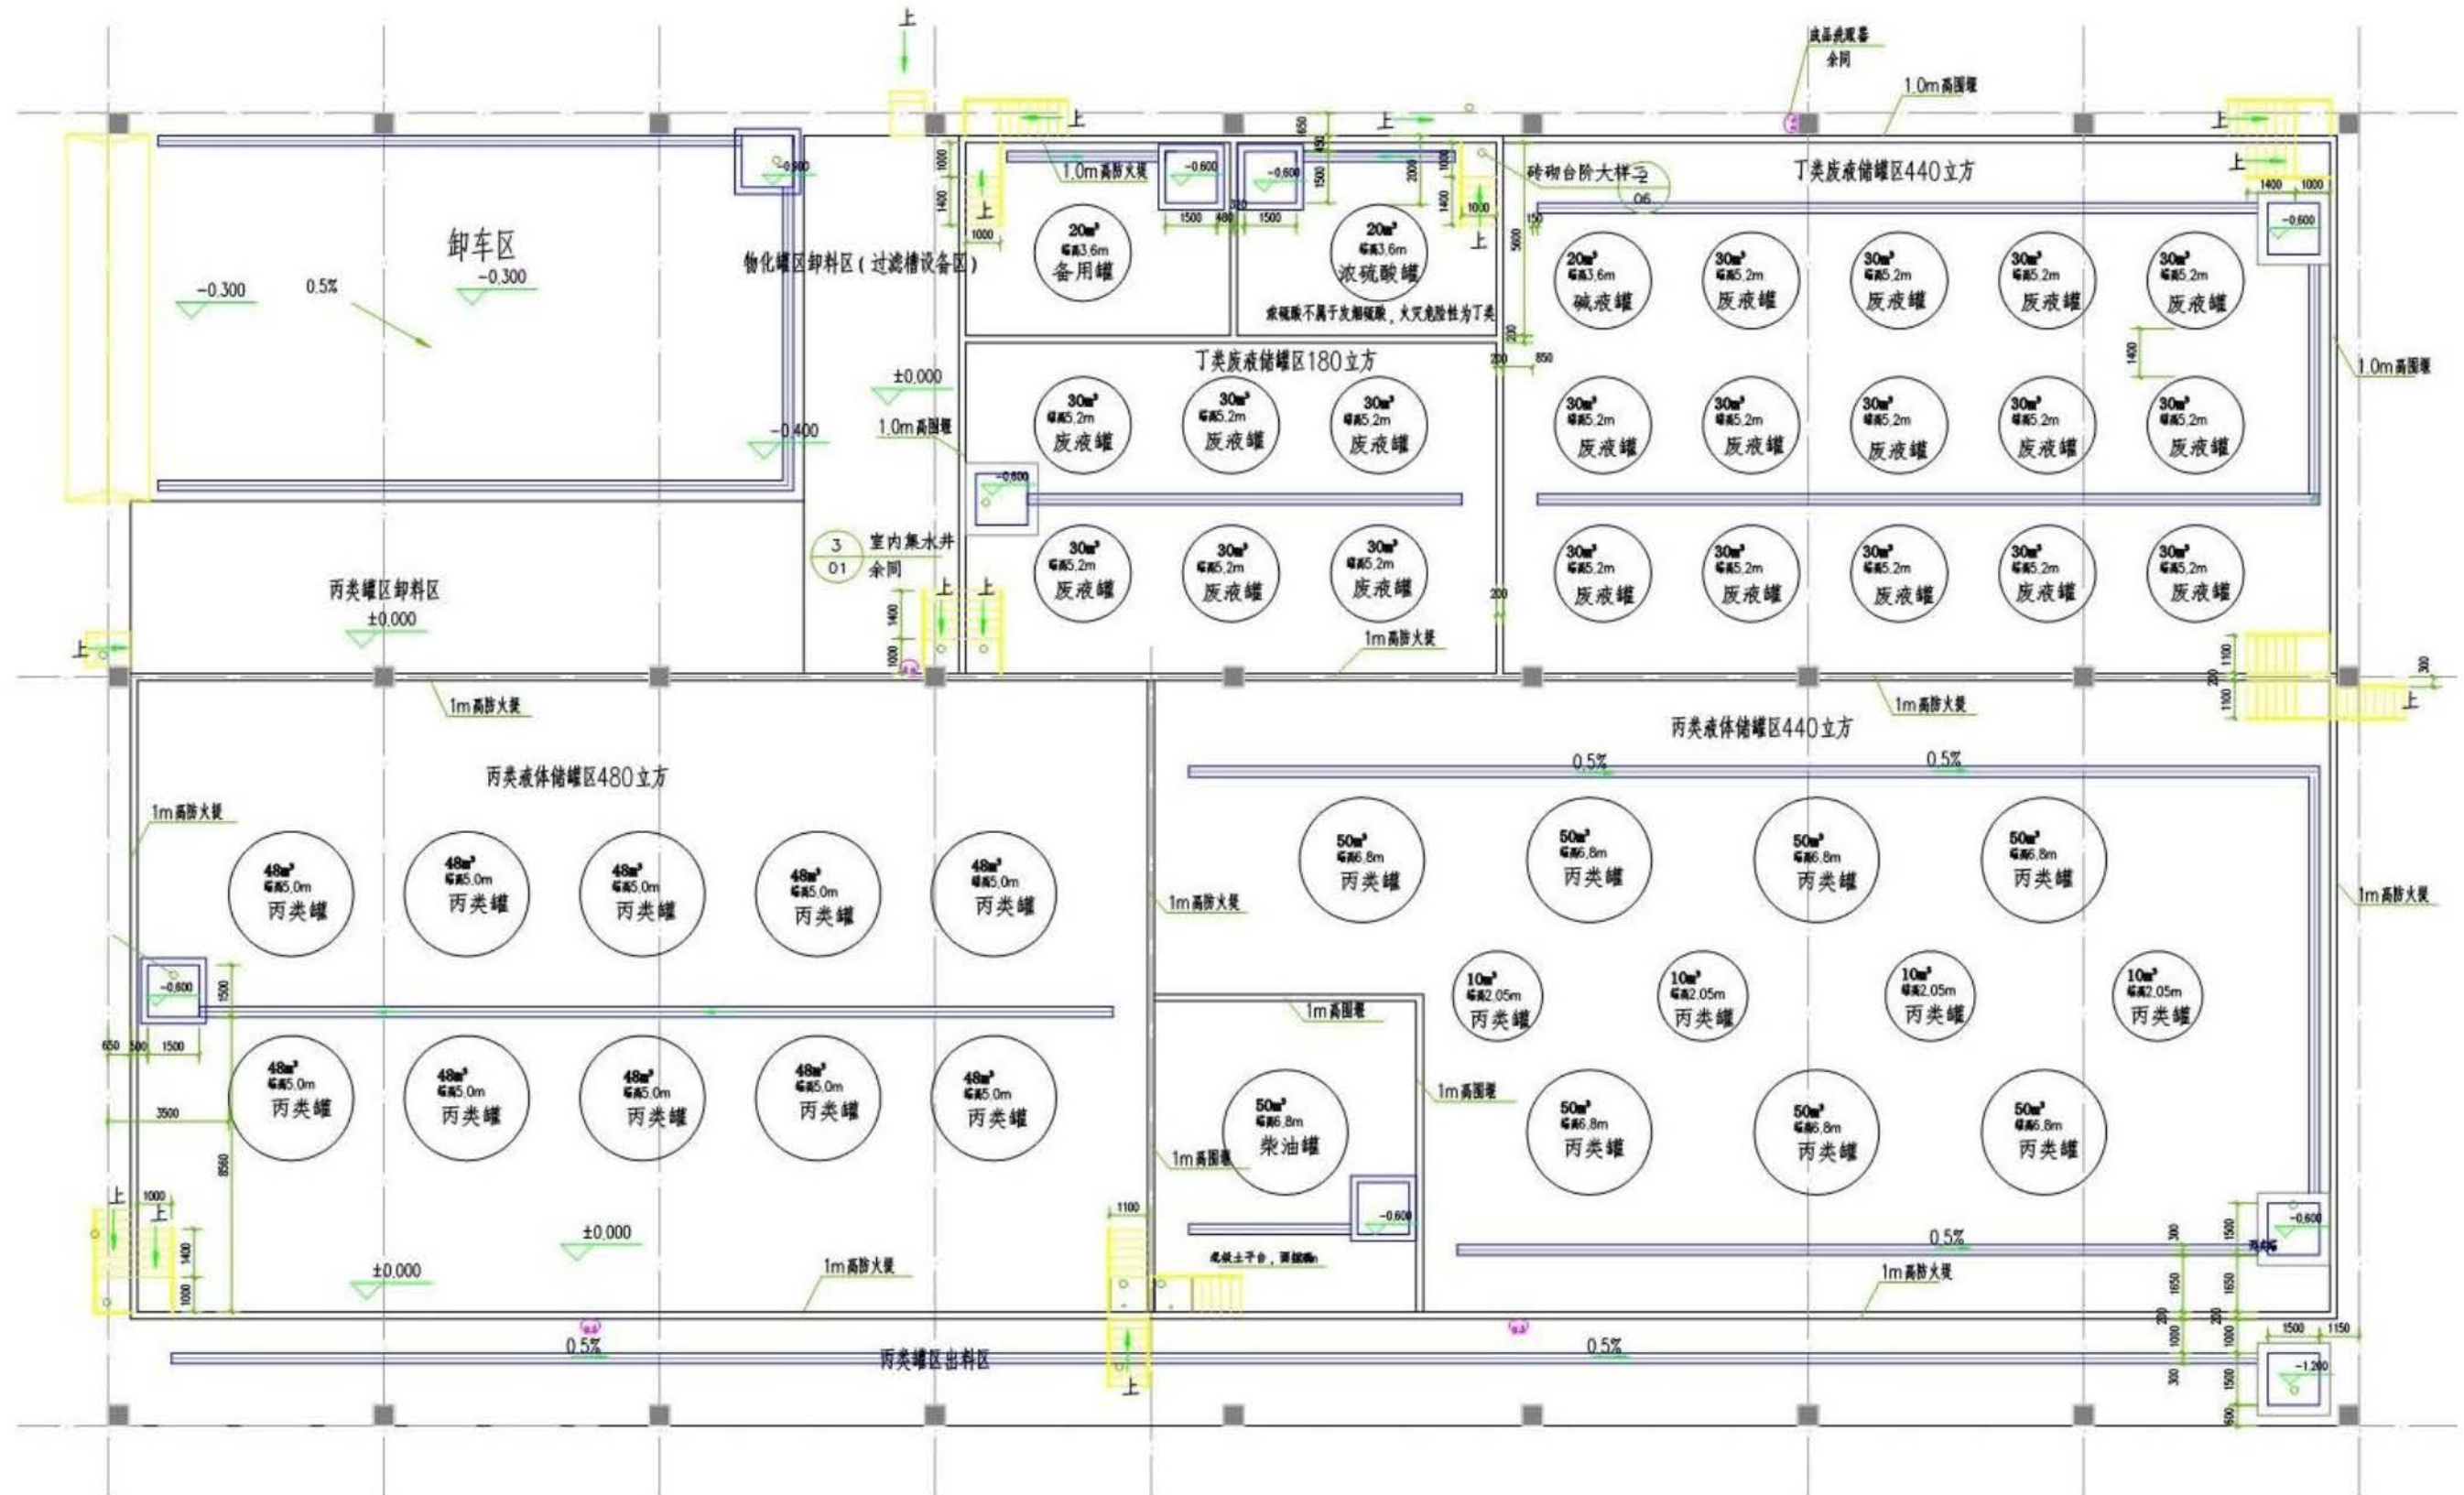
上

成品洗眼器
余同

1.0m高围堰

上

上

上

卸车区

-0.300

0.5%

-0.300

-0.600

物化罐区卸料区（过滤槽设备区）

1.0m高防火堤

-0.600

-0.600

20m³
塔高3.6m
备用罐

20m³
塔高3.6m
浓硫酸罐

浓硫酸不属于发烟硫酸，火灾危险性为丁类

砖砌台阶大样 2
06

丁类废液储罐区440立方

-0.600

20m³
塔高3.6m
碱液罐

30m³
塔高5.2m
废液罐

30m³
塔高5.2m
废液罐

30m³
塔高5.2m
废液罐

30m³
塔高5.2m
废液罐

丁类废液储罐区180立方

±0.000

1.0m高围堰

-0.400

30m³
塔高5.2m
废液罐

30m³
塔高5.2m
废液罐

30m³
塔高5.2m
废液罐

1.0m高围堰

30m³
塔高5.2m
废液罐

30m³
塔高5.2m
废液罐

30m³
塔高5.2m
废液罐

30m³
塔高5.2m
废液罐

30m³
塔高5.2m
废液罐

-0.600

3
01

室内集水井
余同

丙类罐区卸料区

±0.000

上

上

上

30m³
塔高5.2m
废液罐

30m³
塔高5.2m
废液罐

30m³
塔高5.2m
废液罐

30m³
塔高5.2m
废液罐

30m³
塔高5.2m
废液罐

30m³
塔高5.2m
废液罐

30m³
塔高5.2m
废液罐

30m³
塔高5.2m
废液罐

1m高防火堤

1m高防火堤

1m高防火堤

上

丙类液体储罐区440立方

丙类液体储罐区480立方

0.5%

0.5%

1m高防火堤

48m³
塔高5.0m
丙类罐

48m³
塔高5.0m
丙类罐

48m³
塔高5.0m
丙类罐

48m³
塔高5.0m
丙类罐

48m³
塔高5.0m
丙类罐

1m高防火堤

50m³
塔高6.8m
丙类罐

50m³
塔高6.8m
丙类罐

50m³
塔高6.8m
丙类罐

50m³
塔高6.8m
丙类罐

1m高防火堤

-0.600

1m高围堰

10m³
塔高2.05m
丙类罐

10m³
塔高2.05m
丙类罐

10m³
塔高2.05m
丙类罐

10m³
塔高2.05m
丙类罐

48m³
塔高5.0m
丙类罐

48m³
塔高5.0m
丙类罐

48m³
塔高5.0m
丙类罐

48m³
塔高5.0m
丙类罐

48m³
塔高5.0m
丙类罐

1m高围堰

50m³
塔高6.8m
柴油罐

50m³
塔高6.8m
丙类罐

50m³
塔高6.8m
丙类罐

50m³
塔高6.8m
丙类罐

1m高围堰

-0.600

-0.600

上

上

±0.000

±0.000

1m高防火堤

混凝土平台，面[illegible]

0.5%

1m高防火堤

0.5%

丙类罐区出料区

0.5%

上

-1.200

1000 1400 1000 650 150 1500 480 1500 2000 1400 1000 150 5000 200 850 1400 200 1400 1000 1100 200 1100 300 650 500 1500 3500 8500 1500 1000 1400 1000 1100 300 1650 200 1000 300 1500 1650 200 1000 1500 500 1500 1150